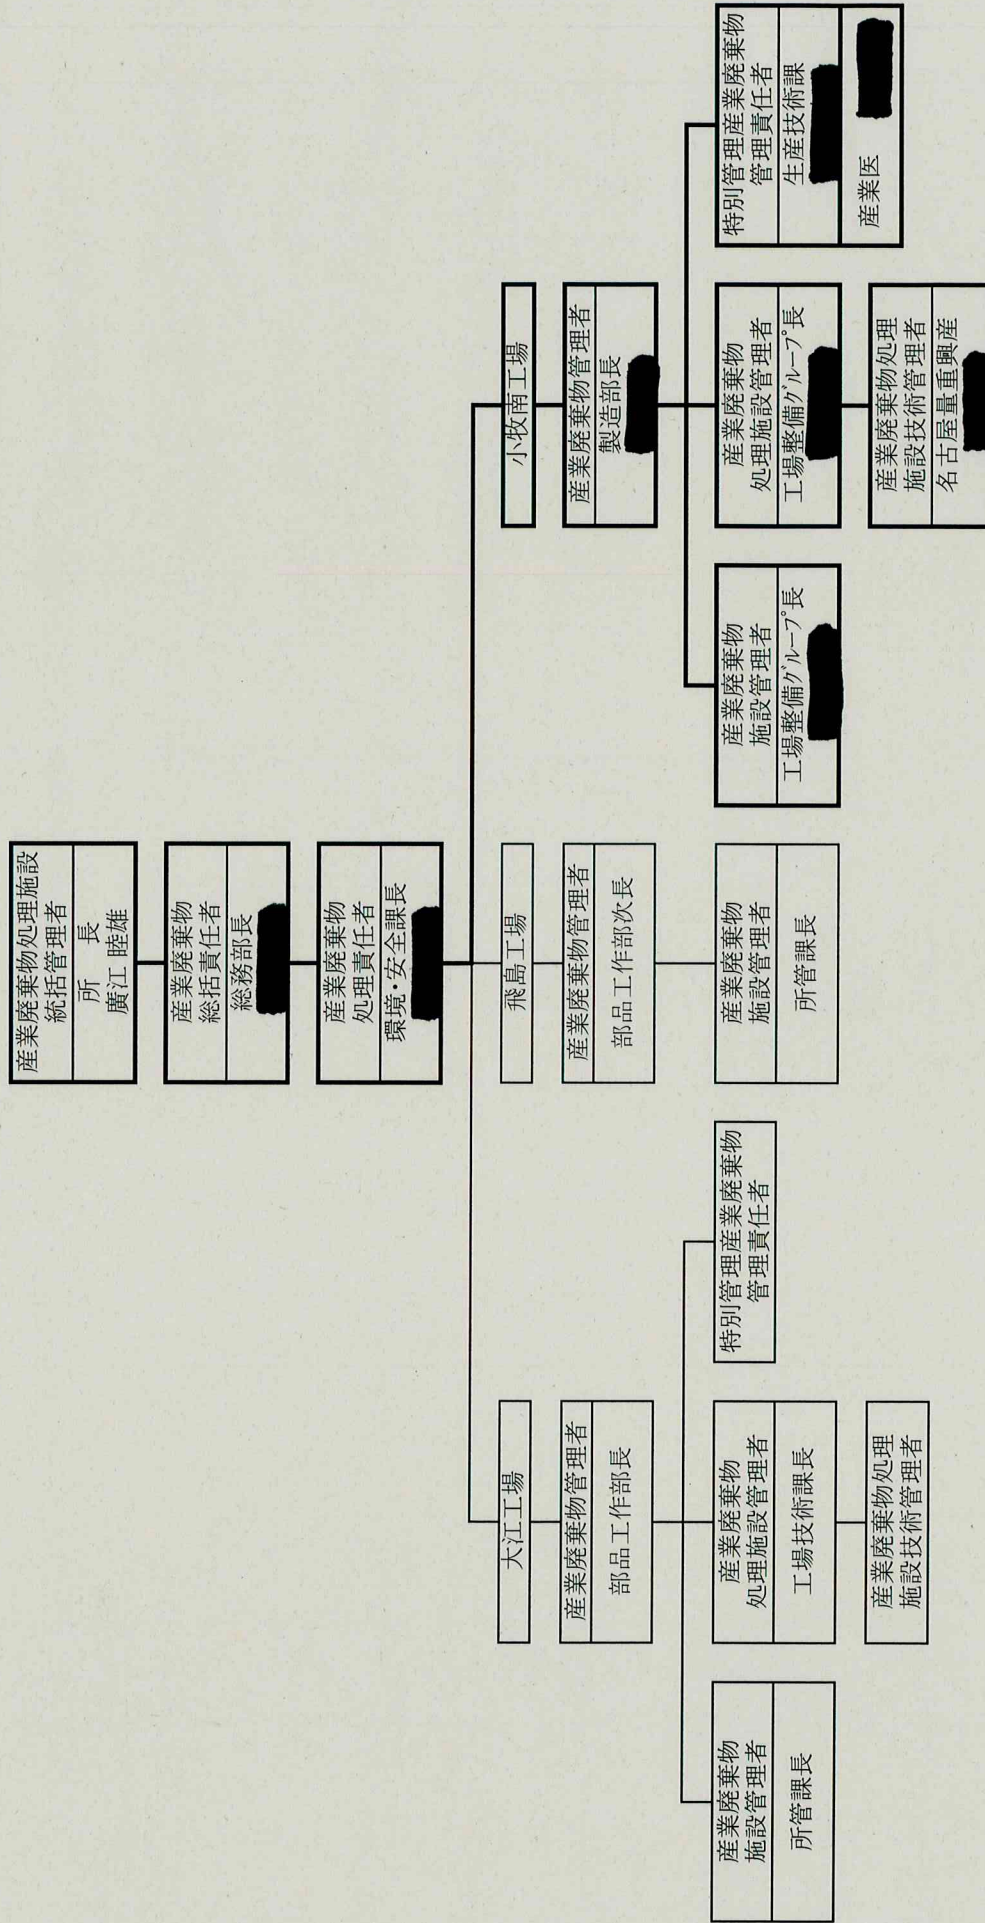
産業廃棄物処理施設統括管理者
所　長
廣江 睦雄

産業廃棄物総括責任者
総務部長 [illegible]

産業廃棄物処理責任者
環境・安全課長 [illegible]

大江工場
産業廃棄物管理者
部品工作部長

産業廃棄物施設管理者
所管課長

産業廃棄物処理施設管理者
工場技術課長

産業廃棄物処理施設技術管理者

特別管理産業廃棄物管理責任者

飛島工場
産業廃棄物管理者
部品工作部次長

産業廃棄物施設管理者
所管課長

小牧南工場
産業廃棄物管理者
製造部長 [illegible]

産業廃棄物施設管理者
工場整備ｸﾞﾙｰﾌﾟ長 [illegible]

産業廃棄物処理施設管理者
工場整備ｸﾞﾙｰﾌﾟ長 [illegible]

産業廃棄物処理施設技術管理者
名古屋量重興産 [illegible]

特別管理産業廃棄物管理責任者
生産技術課 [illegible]
産業医 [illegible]